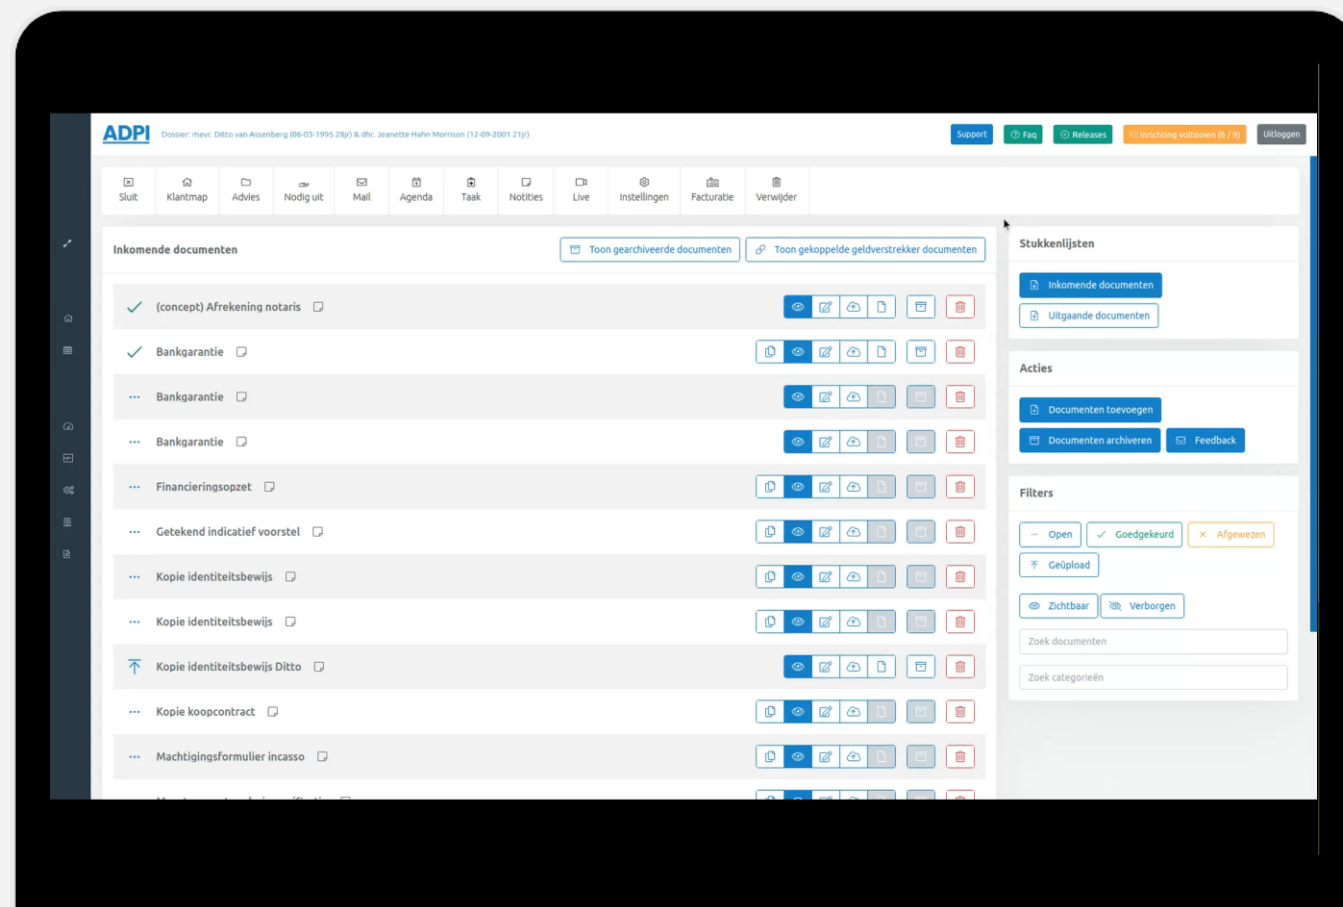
ADPI Dossier: mevr. Ditto van Assenberg (06-03-1995 28jr) & dhr. Jeanette Hahn Morrison (12-09-2001 21jr)

Support | Faq | Releases | Inrichting voltooien (6 / 9) | Uitloggen

Sluit | Klantmap | Advies | Nodig uit | Mail | Agenda | Taak | Notities | Live | Instellingen | Facturatie | Verwijder

Inkomende documenten

Toon gearchiveerde documenten | Toon gekoppelde geldverstrekker documenten

(concept) Afrekening notaris
Bankgarantie
Bankgarantie
Bankgarantie
Financieringsopzet
Getekend indicatief voorstel
Kopie identiteitsbewijs
Kopie identiteitsbewijs
Kopie identiteitsbewijs Ditto
Kopie koopcontract
Machtigingsformulier incasso
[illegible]

Stukkenlijsten
Inkomende documenten
Uitgaande documenten

Acties
Documenten toevoegen
Documenten archiveren
Feedback

Filters
Open | Goedgekeurd | Afgewezen
Geüpload
Zichtbaar | Verborgen
Zoek documenten
Zoek categorieën